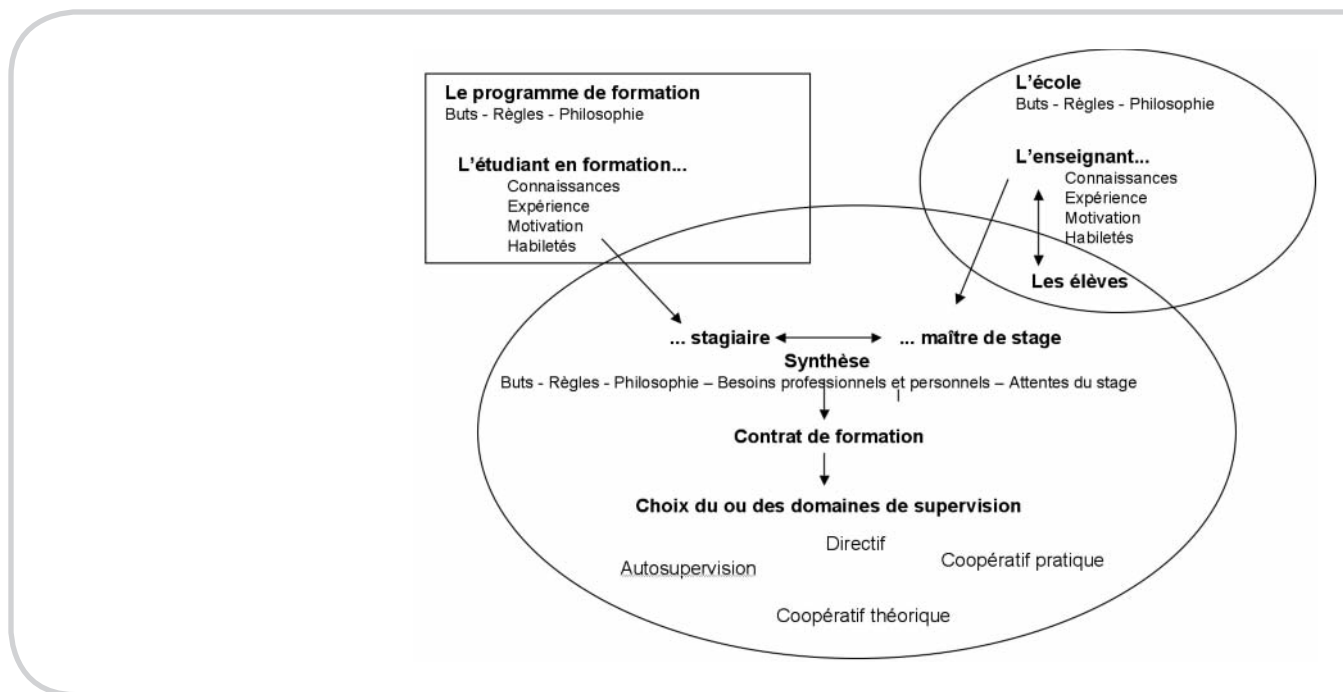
Le programme de formation
Buts - Règles - Philosophie

L'étudiant en formation...
Connaissances
Expérience
Motivation
Habiletés

L'école
Buts - Règles - Philosophie

L'enseignant...
Connaissances
Expérience
Motivation
Habiletés

Les élèves

... stagiaire

... maître de stage

Synthèse
Buts - Règles - Philosophie – Besoins professionnels et personnels – Attentes du stage

Contrat de formation

Choix du ou des domaines de supervision

Directif

Autosupervision

Coopératif pratique

Coopératif théorique